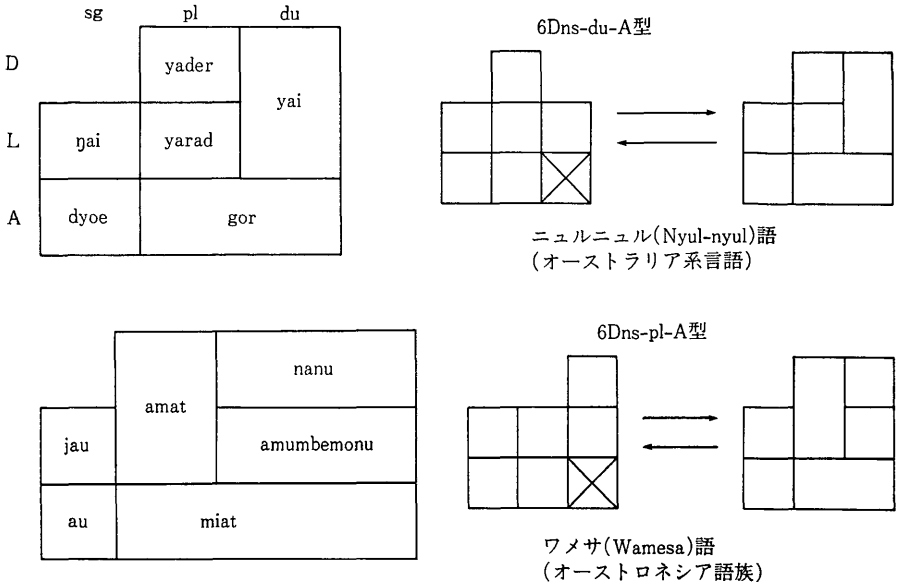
| | sg | pl | du |
|---|---|---|---|
| D | | yader | yai |
| L | ŋai | yarad | yai |
| A | dyoe | gor | gor |

6Dns-du-A型

ニュルニュル(Nyul-nyul)語
(オーストラリア系言語)

| | | |
|---|---|---|
| | amat | nanu |
| jau | amat | amumbemonu |
| au | miat | miat |

6Dns-pl-A型

ワメサ(Wamesa)語
(オーストロネシア語族)